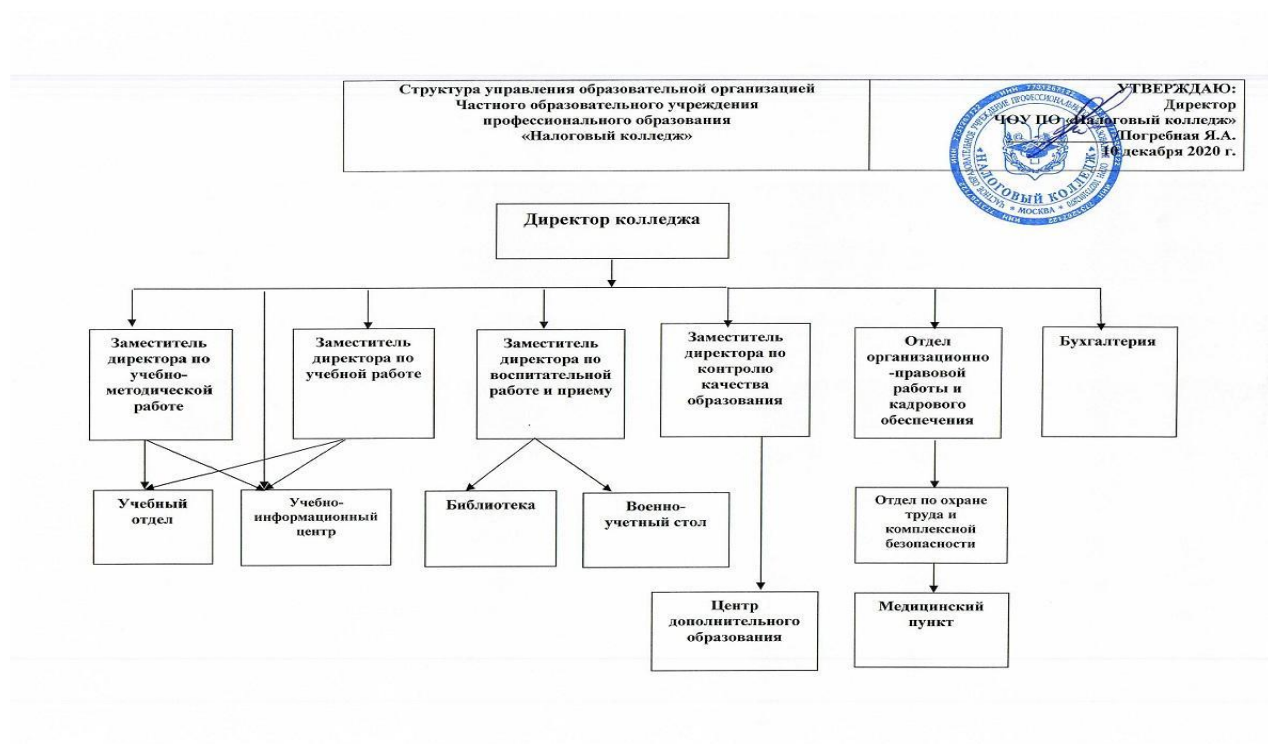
Структура управления образовательной организацией Частного образовательного учреждения профессионального образования «Налоговый колледж»

УТВЕРЖДАЮ:
Директор
ЧОУ ПО «Налоговый колледж»
Погребная Я.А.
10 декабря 2020 г.

НАЛОГОВЫЙ КОЛЛЕДЖ
МОСКВА

Директор колледжа

Заместитель директора по учебно-методической работе

Заместитель директора по учебной работе

Заместитель директора по воспитательной работе и приему

Заместитель директора по контролю качества образования

Отдел организационно-правовой работы и кадрового обеспечения

Бухгалтерия

Учебный отдел

Учебно-информационный центр

Библиотека

Военно-учетный стол

Отдел по охране труда и комплексной безопасности

Центр дополнительного образования

Медицинский пункт